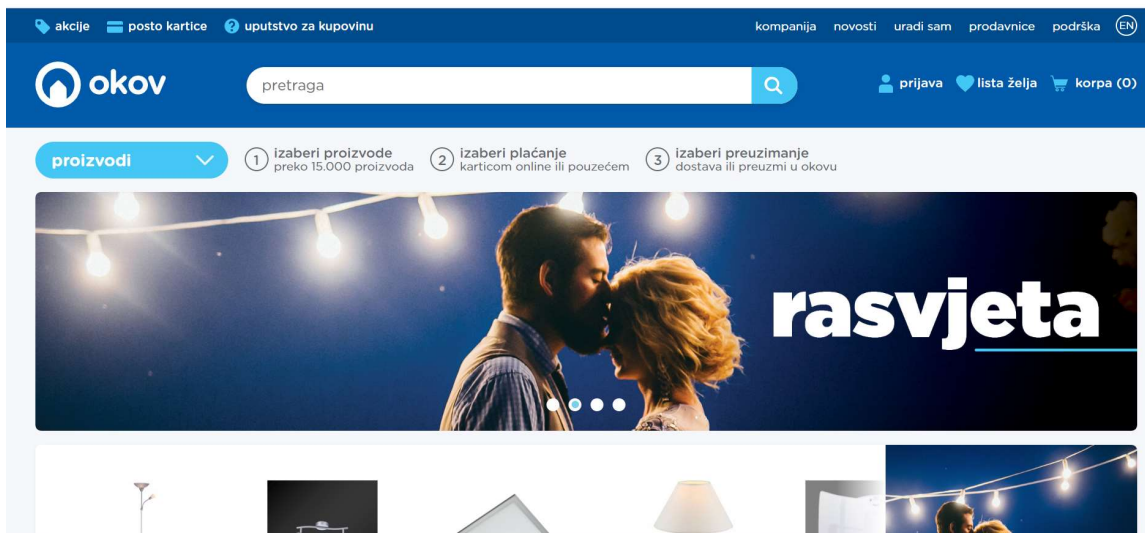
akcije posto kartice uputstvo za kupovinu

kompanija novosti uradi sam prodavnice podrška EN

okov

pretraga

prijava lista želja korpa (0)

proizvodi

1 izaberi proizvode preko 15.000 proizvoda

2 izaberi plaćanje karticom online ili pouzećem

3 izaberi preuzimanje dostava ili preuzmi u okovu

rasvjeta